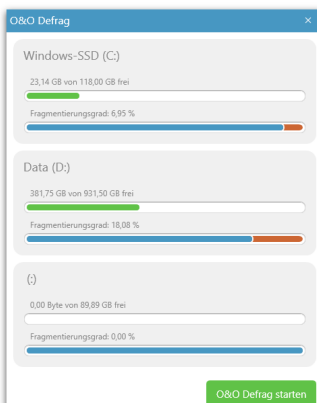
O&O Defrag ×

Windows-SSD (C:)

23,14 GB von 118,00 GB frei

Fragmentierungsgrad: 6,95 %

Data (D:)

381,75 GB von 931,50 GB frei

Fragmentierungsgrad: 18,08 %

(:)

0,00 Byte von 89,89 GB frei

Fragmentierungsgrad: 0,00 %

O&O Defrag starten